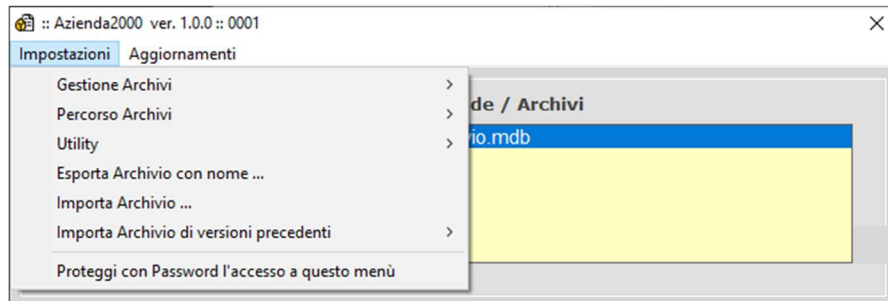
:: Azienda2000 ver. 1.0.0 :: 0001

Impostazioni Aggiornamenti

Gestione Archivi
Percorso Archivi
Utility
Esporta Archivio con nome ...
Importa Archivio ...
Importa Archivio di versioni precedenti
Proteggi con Password l'accesso a questo menù

de / Archivi

vio.mdb